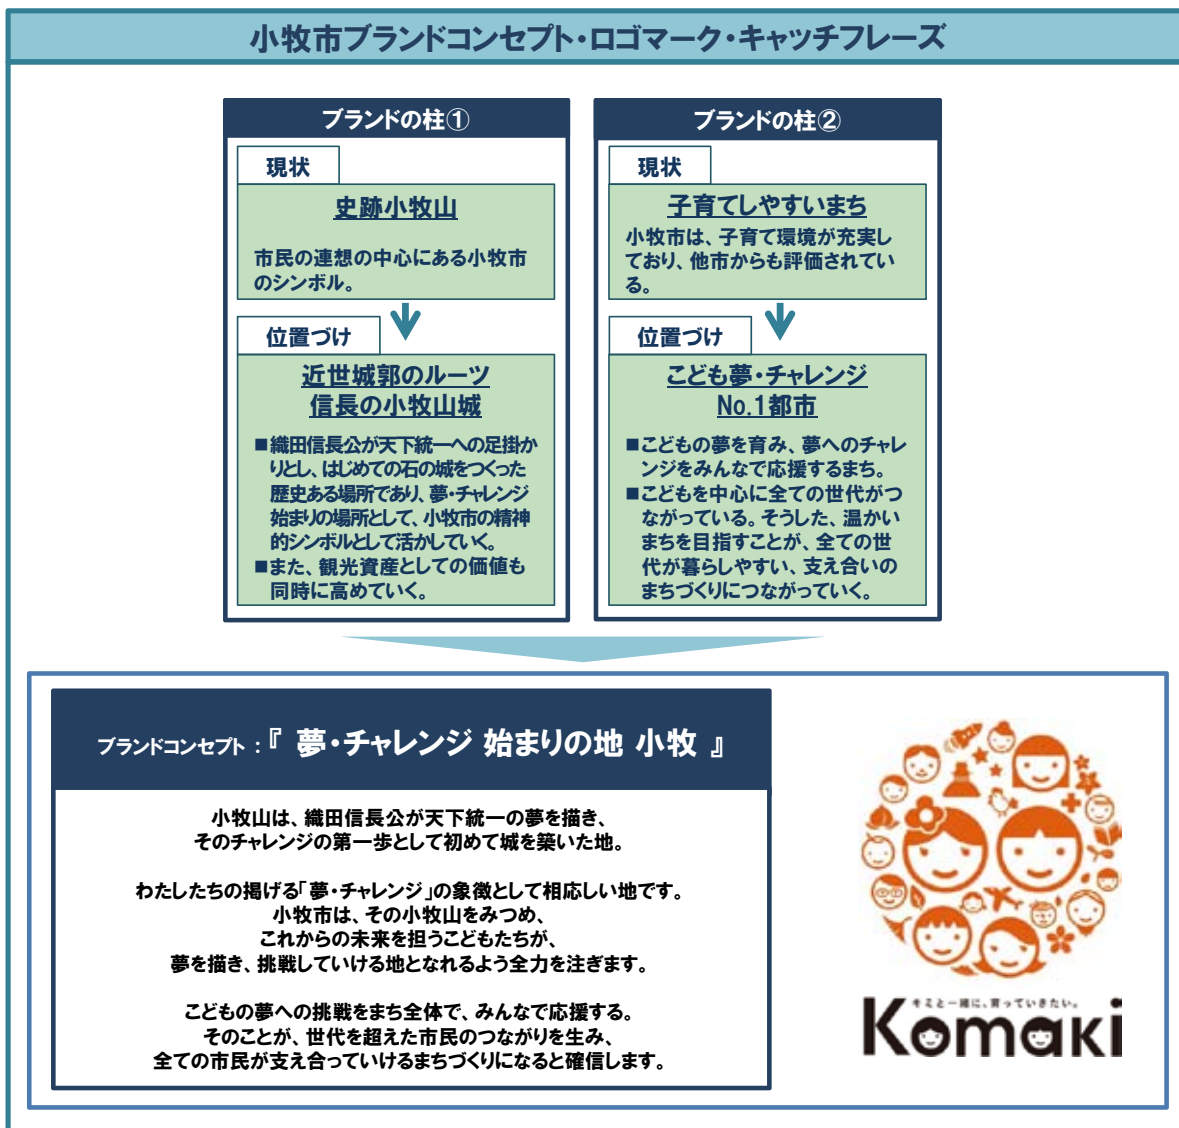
小牧市ブランドコンセプト・ロゴマーク・キャッチフレーズ

ブランドの柱①

現状

史跡小牧山

市民の連想の中心にある小牧市のシンボル。

位置づけ

近世城郭のルーツ
信長の小牧山城

■織田信長公が天下統一への足掛かりとし、はじめての石の城をつくった歴史ある場所であり、夢・チャレンジ始まりの場所として、小牧市の精神的シンボルとして活かしていく。
■また、観光資産としての価値も同時に高めていく。

ブランドの柱②

現状

子育てしやすいまち

小牧市は、子育て環境が充実しており、他市からも評価されている。

位置づけ

こども夢・チャレンジ
No.1都市

■こどもの夢を育み、夢へのチャレンジをみんなで応援するまち。
■こどもを中心に全ての世代がつながっている。そうした、温かいまちを目指すことが、全ての世代が暮らしやすい、支え合いのまちづくりにつながっていく。

ブランドコンセプト：『 夢・チャレンジ 始まりの地 小牧 』

小牧山は、織田信長公が天下統一の夢を描き、
そのチャレンジの第一歩として初めて城を築いた地。

わたしたちの掲げる「夢・チャレンジ」の象徴として相応しい地です。
小牧市は、その小牧山をみつめ、
これからの未来を担うこどもたちが、
夢を描き、挑戦していける地となれるよう全力を注ぎます。

こどもの夢への挑戦をまち全体で、みんなで応援する。
そのことが、世代を超えた市民のつながりを生み、
全ての市民が支え合っていけるまちづくりになると確信します。

キミと一緒に、育っていきたい。
Komaki